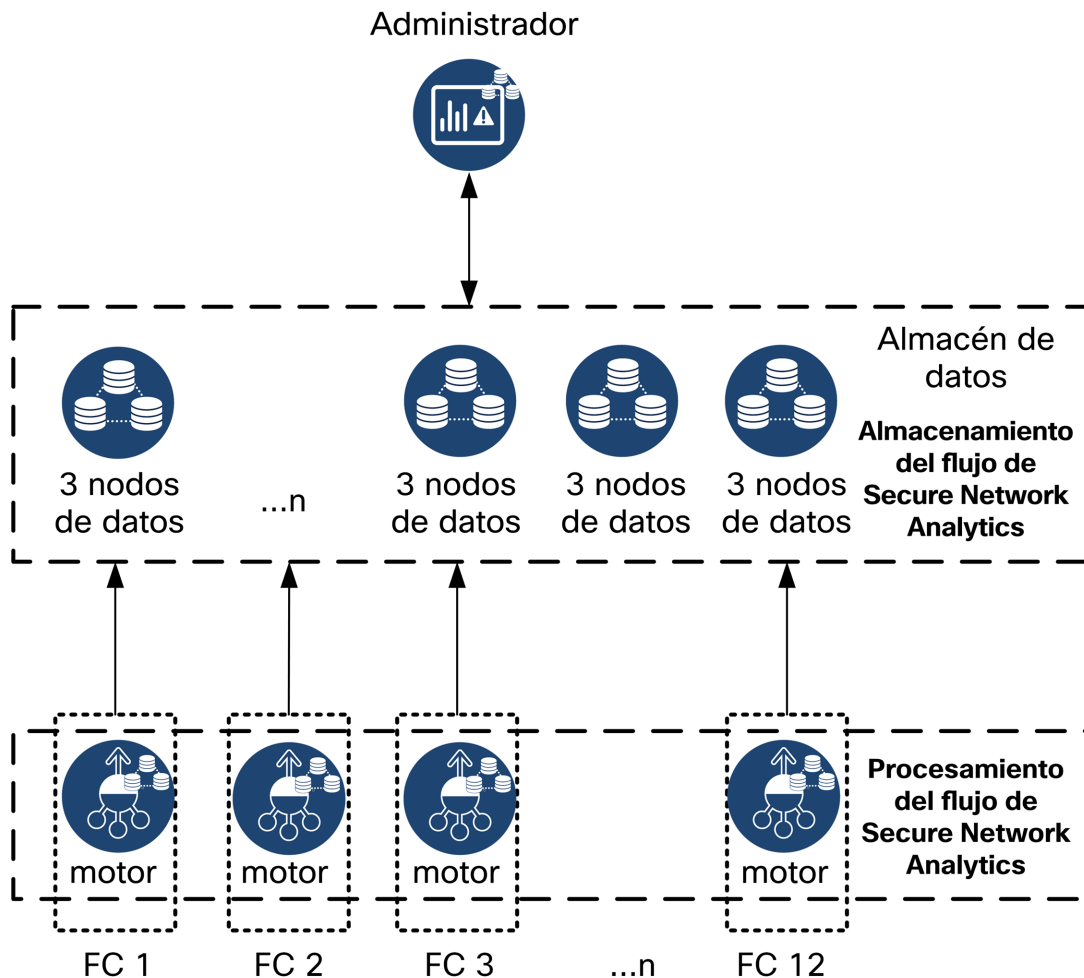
Administrador

Almacén de datos

Almacenamiento del flujo de Secure Network Analytics

3 nodos de datos

...n

3 nodos de datos

3 nodos de datos

3 nodos de datos

Procesamiento del flujo de Secure Network Analytics

motor

motor

motor

motor

FC 1

FC 2

FC 3

...n

FC 12